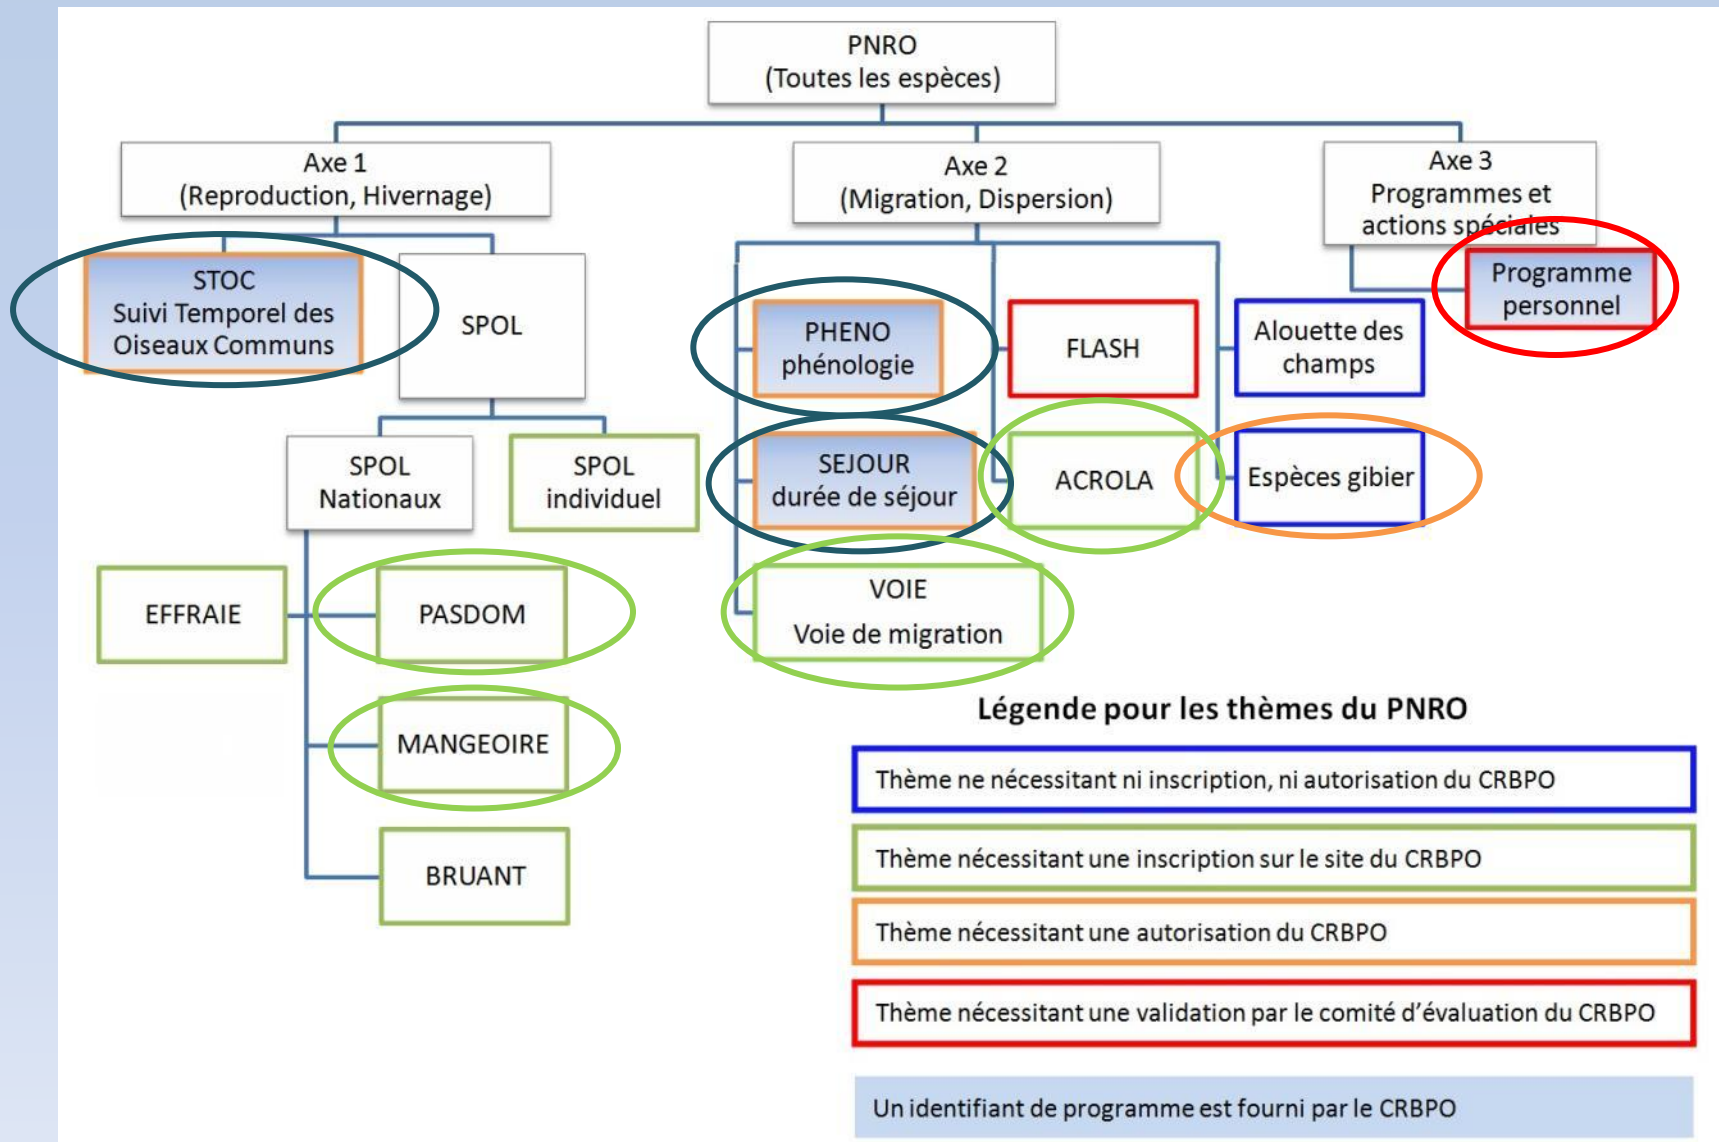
PNRO
(Toutes les espèces)

Axe 1
(Reproduction, Hivernage)

Axe 2
(Migration, Dispersion)

Axe 3
Programmes et actions spéciales

STOC
Suivi Temporel des Oiseaux Communs

SPOL

SPOL
Nationaux

SPOL
individuel

EFFRAIE

PASDOM

MANGEOIRE

BRUANT

PHENO
phénologie

SEJOUR
durée de séjour

VOIE
Voie de migration

FLASH

ACROLA

Alouette des champs

Espèces gibier

Programme personnel

Légende pour les thèmes du PNRO

Thème ne nécessitant ni inscription, ni autorisation du CRBPO

Thème nécessitant une inscription sur le site du CRBPO

Thème nécessitant une autorisation du CRBPO

Thème nécessitant une validation par le comité d'évaluation du CRBPO

Un identifiant de programme est fourni par le CRBPO